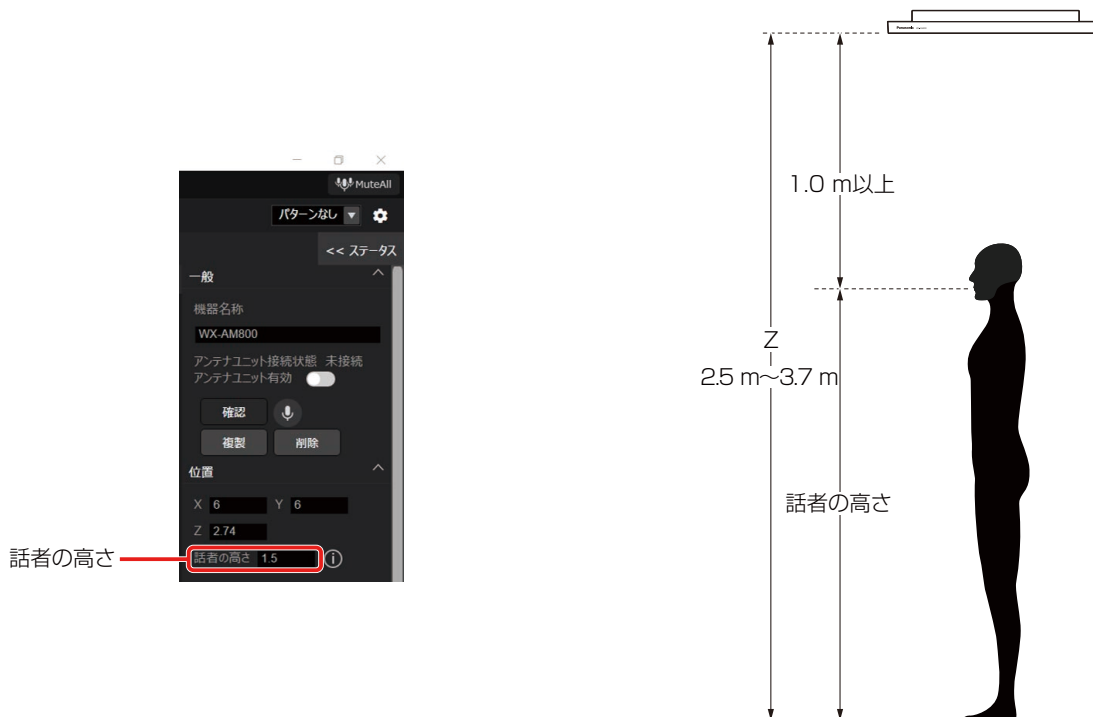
MuteAll

パターンなし

<< ステータス

一般

機器名称

WX-AM800

アンテナユニット接続状態 未接続

アンテナユニット有効

確認

複製 削除

位置

X 6 Y 6

Z 2.74

話者の高さ 1.5

話者の高さ

Panasonic

1.0 m以上

Z
2.5 m～3.7 m

話者の高さ